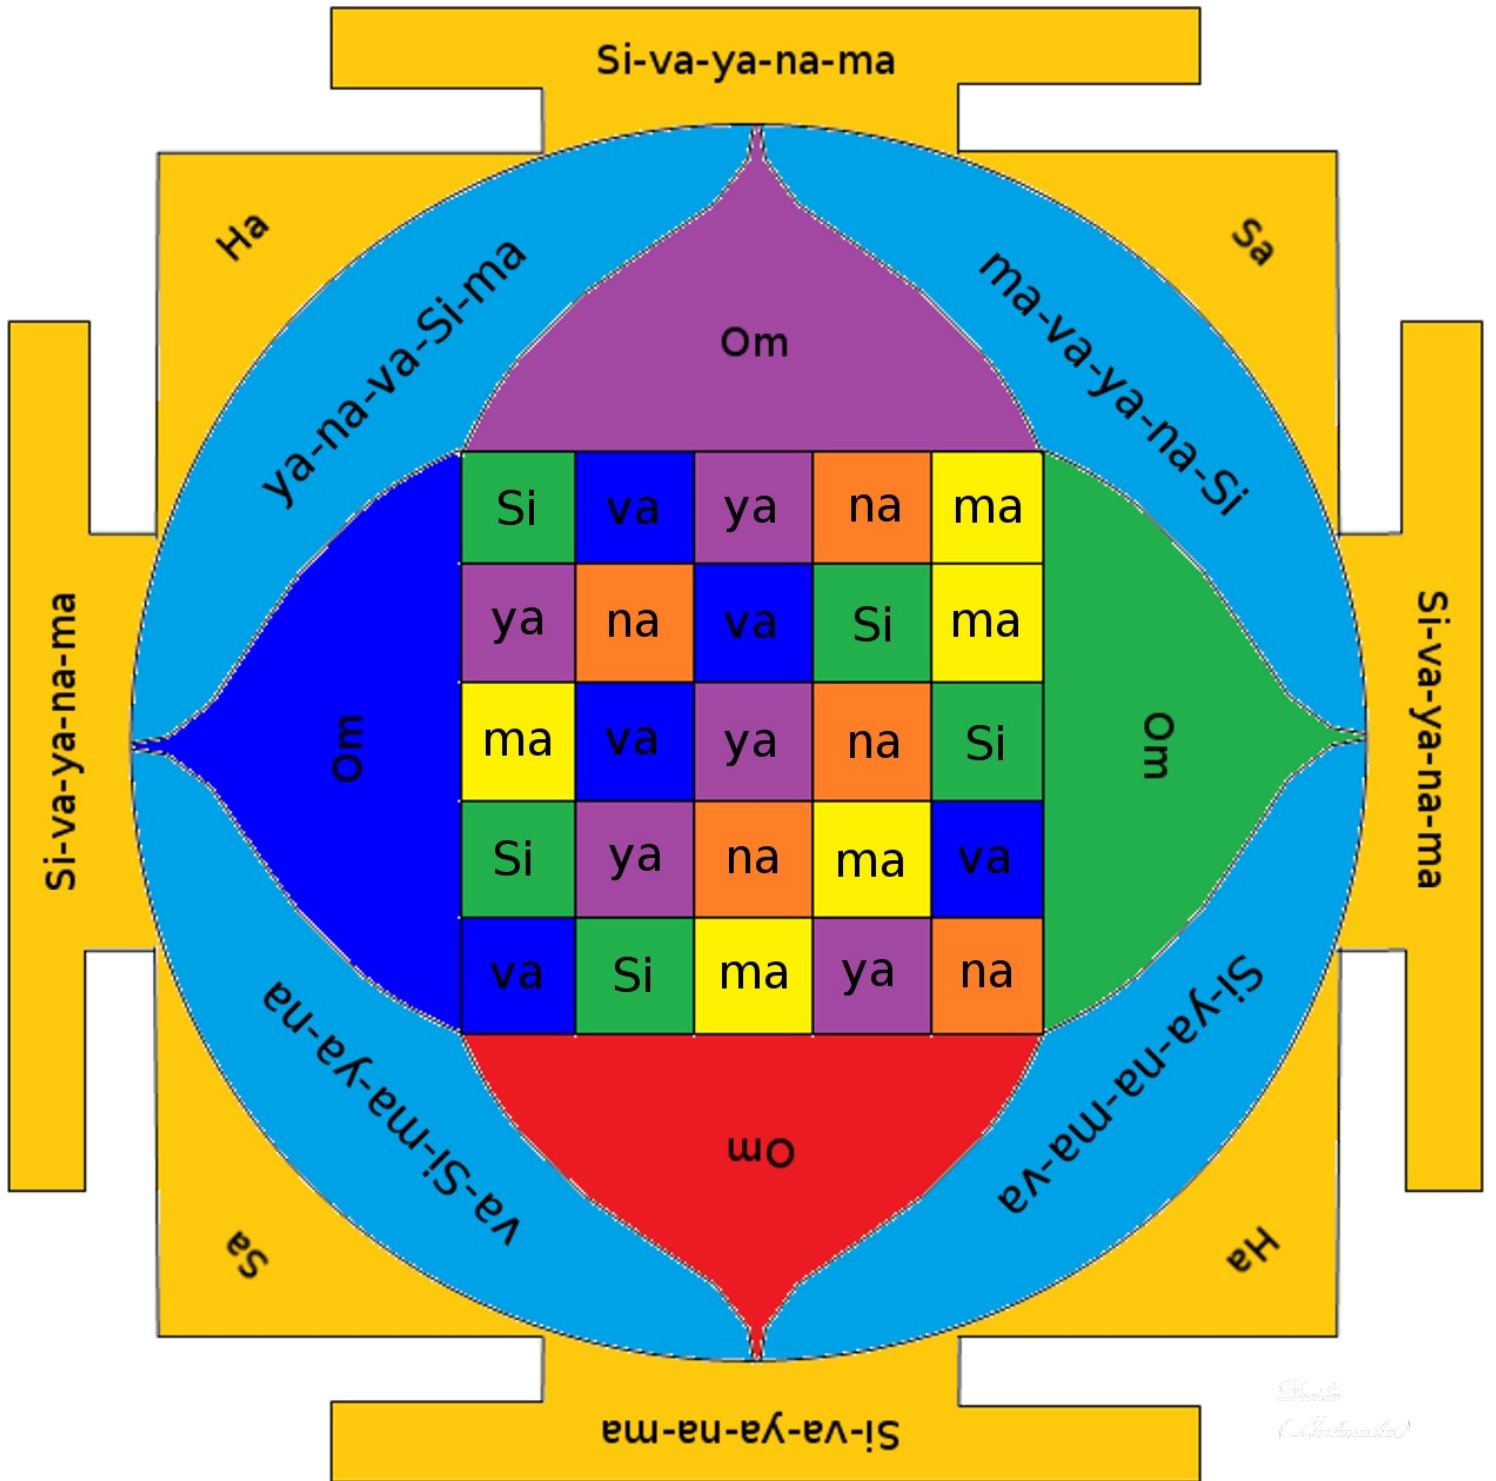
Si-va-ya-na-ma

Ha

Sa

ya-na-va-Si-ma

ma-va-ya-na-Si

Om

Si-va-ya-na-ma

Om

Om

Si-va-ya-na-ma

| Si | va | ya | na | ma |
|---|---|---|---|---|
| ya | na | va | Si | ma |
| ma | va | ya | na | Si |
| Si | ya | na | ma | va |
| va | Si | ma | ya | na |

Om

va-Si-ma-ya-na

Si-ya-na-ma-va

Sa

Ha

Si-va-ya-na-ma

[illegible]